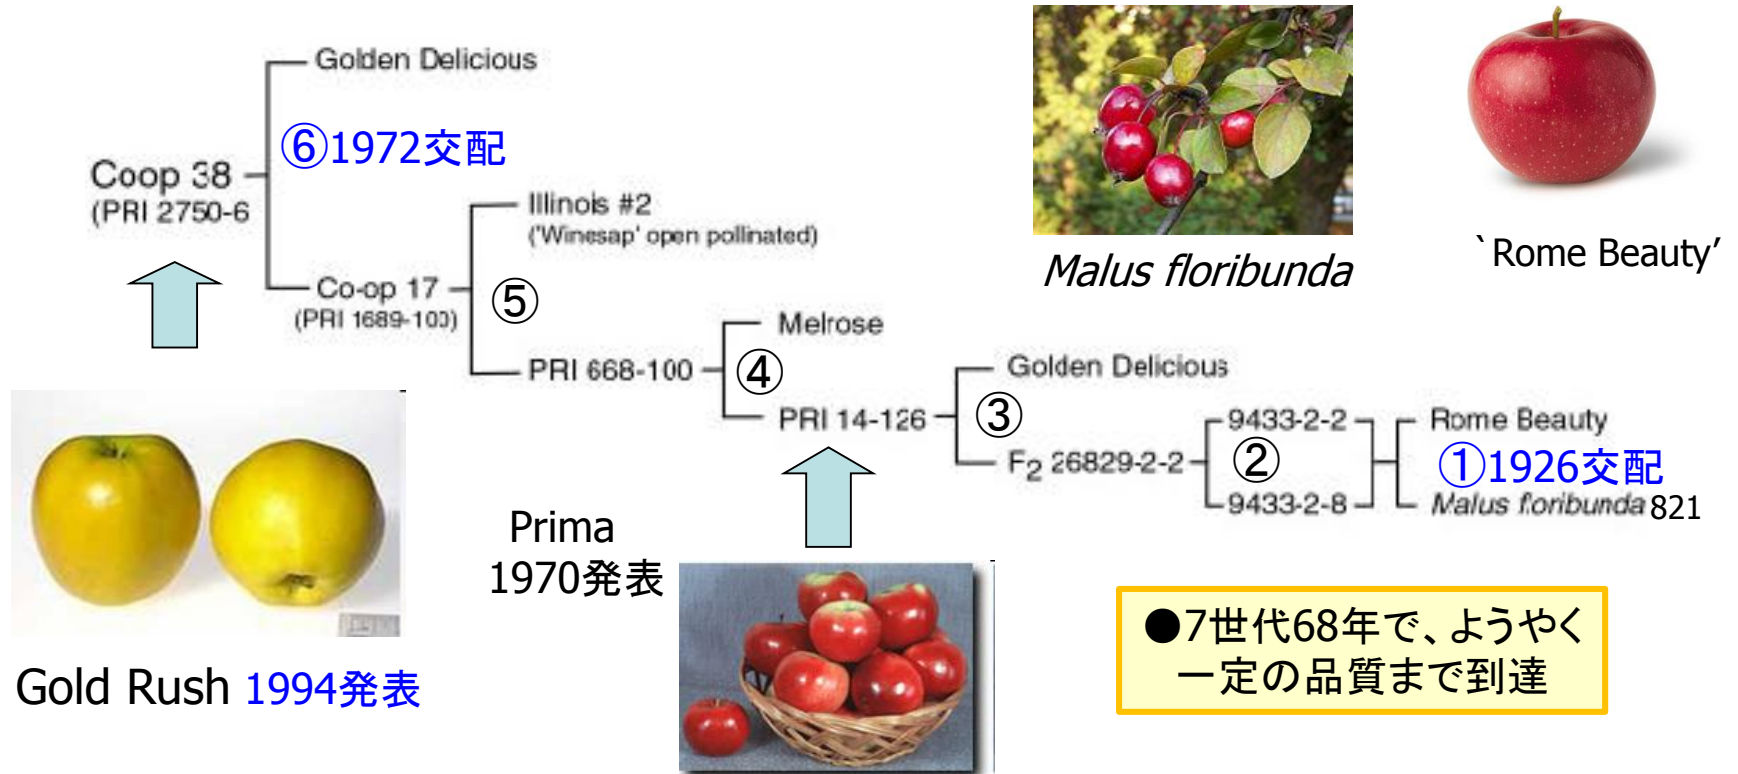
Golden Delicious

⑥1972交配

Coop 38
(PRI 2750-6

Illinois #2
('Winesap' open pollinated)

Co-op 17
(PRI 1689-103)

⑤

Melrose

PRI 668-100

④

PRI 14-126

③

Golden Delicious

F$_2$ 26829-2-2

②

9433-2-2

9433-2-8

Rome Beauty

①1926交配

Malus floribunda 821

Malus floribunda

`Rome Beauty'

Prima
1970発表

Gold Rush 1994発表

●7世代68年で、ようやく一定の品質まで到達